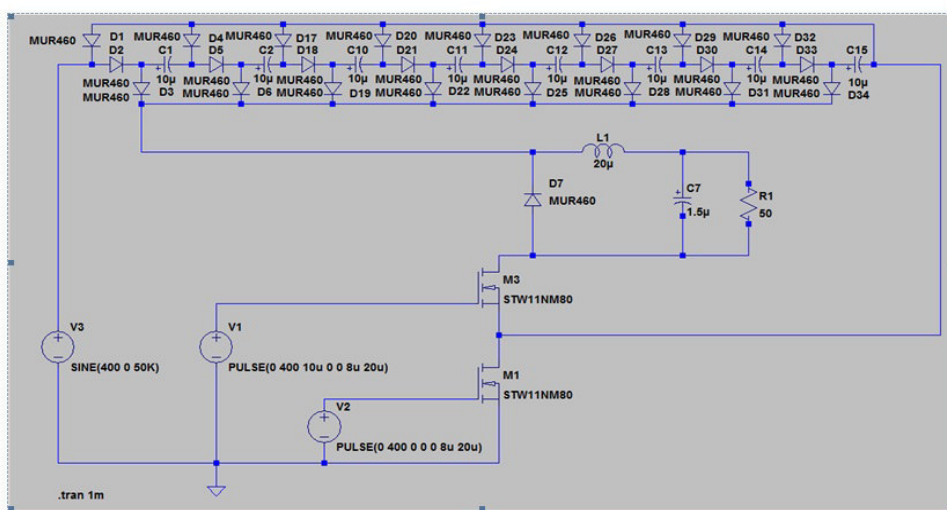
MUR460 D1 D2 MUR460 C1 10µ D3 MUR460 D4 D5 MUR460 MUR460 C2 10µ D6 MUR460 D17 D18 MUR460 MUR460 C10 10µ D19 MUR460 D20 D21 MUR460 MUR460 C11 10µ D22 MUR460 D23 D24 MUR460 MUR460 C12 10µ D25 MUR460 D26 D27 MUR460 MUR460 C13 10µ D28 MUR460 D29 D30 MUR460 MUR460 C14 10µ D31 MUR460 D32 D33 MUR460 MUR460 C15 10µ D34

MUR460 MUR460 MUR460 MUR460 MUR460 MUR460 MUR460 MUR460

L1 20µ

D7 MUR460

C7 1.5µ

R1 50

M3 STW11NM80

V3 SINE(400 0 50K)

V1 PULSE(0 400 10u 0 0 8u 20u)

M1 STW11NM80

V2 PULSE(0 400 0 0 0 8u 20u)

.tran 1m